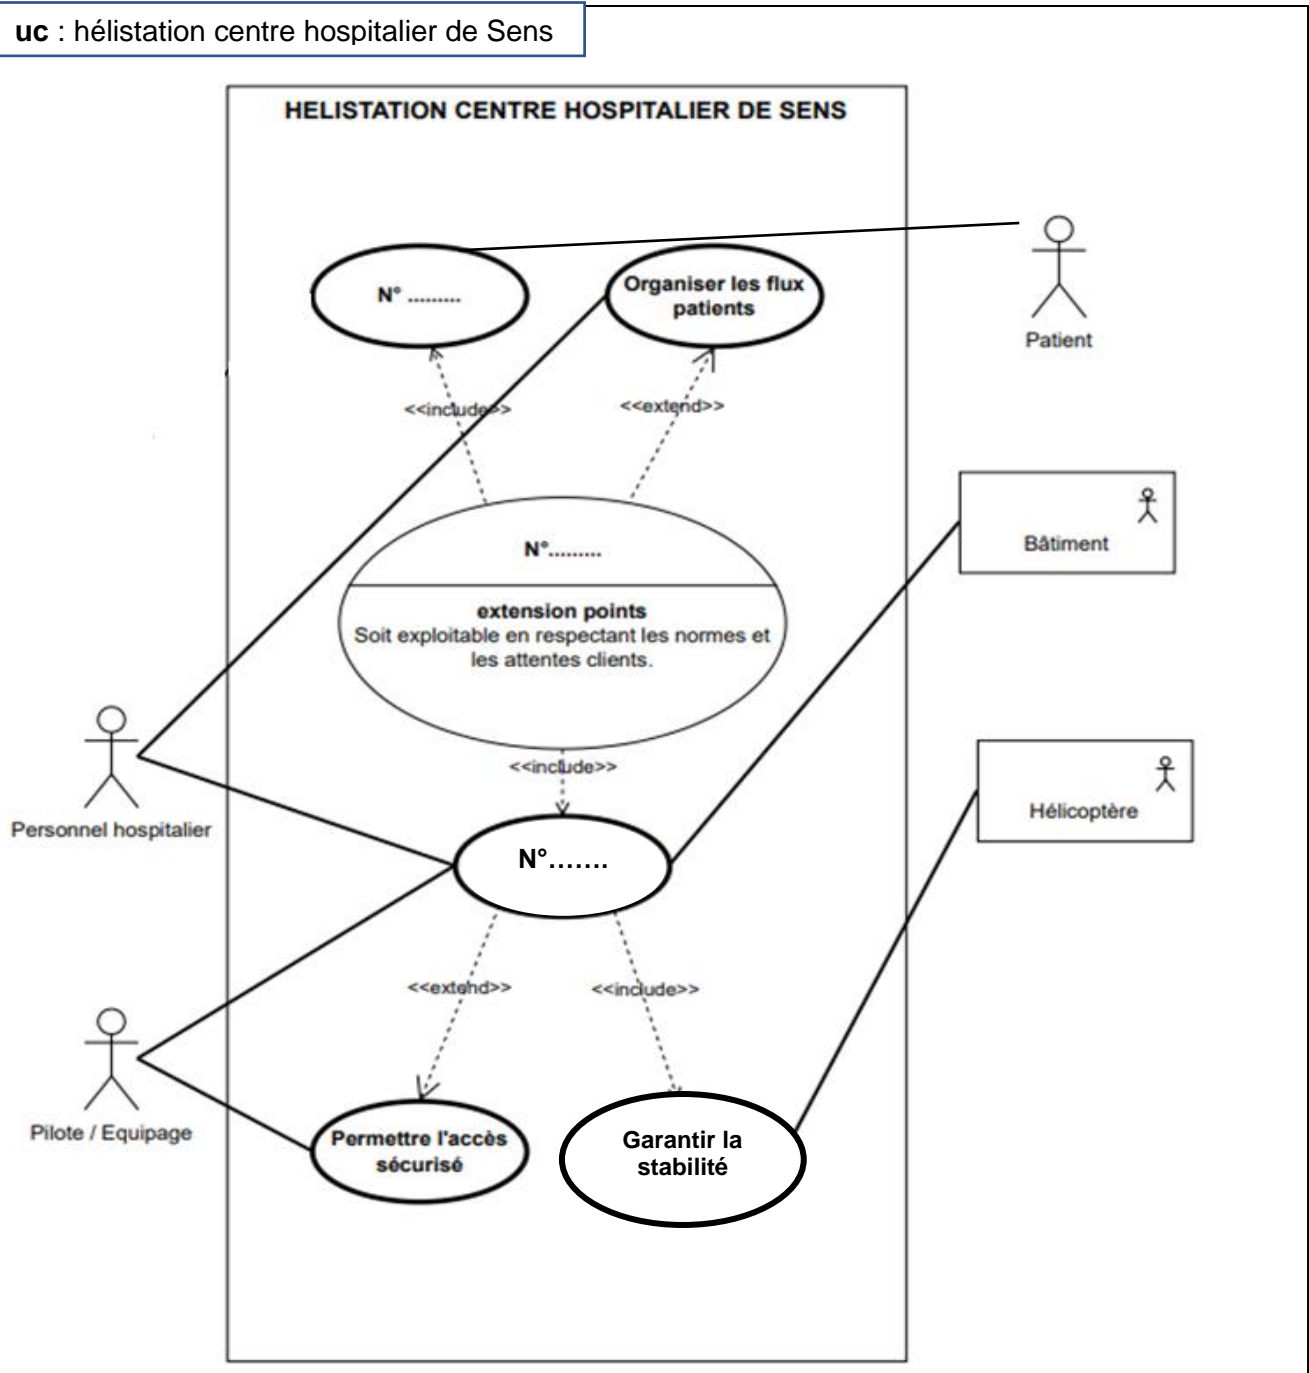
**uc** : hélistation centre hospitalier de Sens

HELISTATION CENTRE HOSPITALIER DE SENS

N° .........

Organiser les flux patients

Patient

<<include>>

<<extend>>

Bâtiment

N°.........

extension points
Soit exploitable en respectant les normes et les attentes clients.

Hélicoptère

<<include>>

Personnel hospitalier

N°.......

<<extend>>

<<include>>

Pilote / Equipage

Permettre l'accès sécurisé

Garantir la stabilité